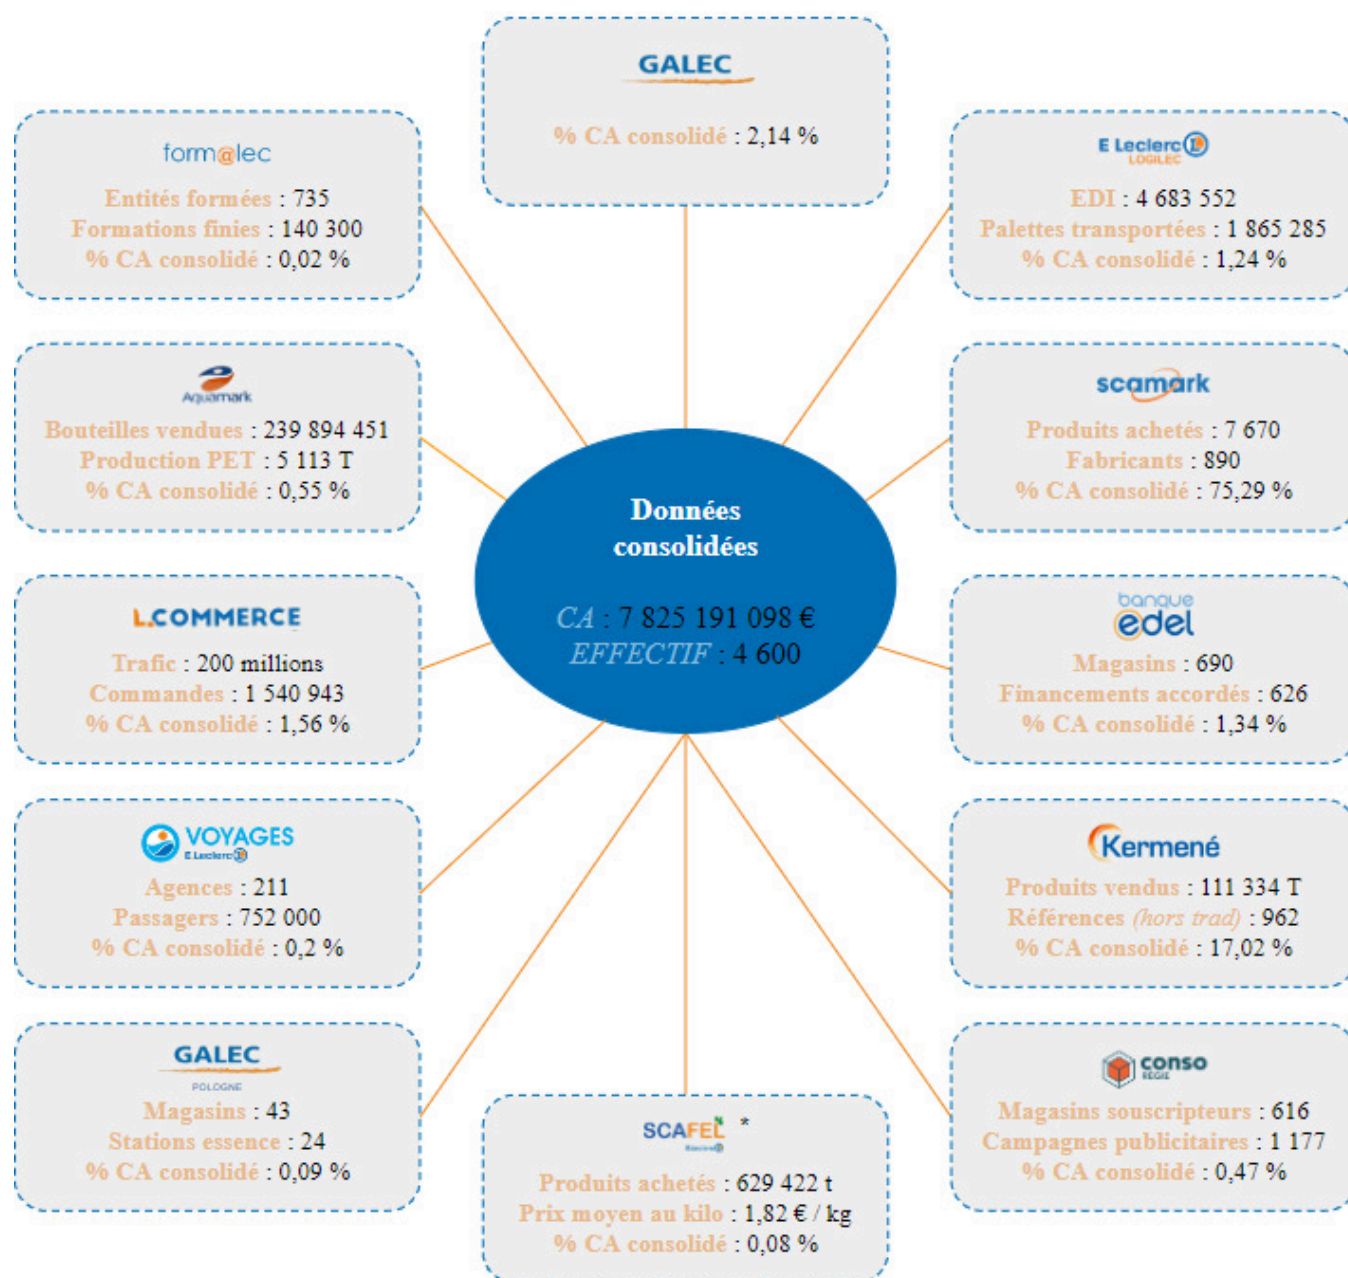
GALEC
% CA consolidé : 2,14 %

form@lec
Entités formées : 735
Formations finies : 140 300
% CA consolidé : 0,02 %

E Leclerc LOGILEC
EDI : 4 683 552
Palettes transportées : 1 865 285
% CA consolidé : 1,24 %

Aquamark
Bouteilles vendues : 239 894 451
Production PET : 5 113 T
% CA consolidé : 0,55 %

scamark
Produits achetés : 7 670
Fabricants : 890
% CA consolidé : 75,29 %

Données consolidées

CA : 7 825 191 098 €
EFFECTIF : 4 600

L.COMMERCE
Trafic : 200 millions
Commandes : 1 540 943
% CA consolidé : 1,56 %

banque edel
Magasins : 690
Financements accordés : 626
% CA consolidé : 1,34 %

VOYAGES E Leclerc
Agences : 211
Passagers : 752 000
% CA consolidé : 0,2 %

Kermené
Produits vendus : 111 334 T
Références (hors trad) : 962
% CA consolidé : 17,02 %

GALEC POLOGNE
Magasins : 43
Stations essence : 24
% CA consolidé : 0,09 %

SCAFEL *
Produits achetés : 629 422 t
Prix moyen au kilo : 1,82 € / kg
% CA consolidé : 0,08 %

conso RÉGIE
Magasins souscripteurs : 616
Campagnes publicitaires : 1 177
% CA consolidé : 0,47 %